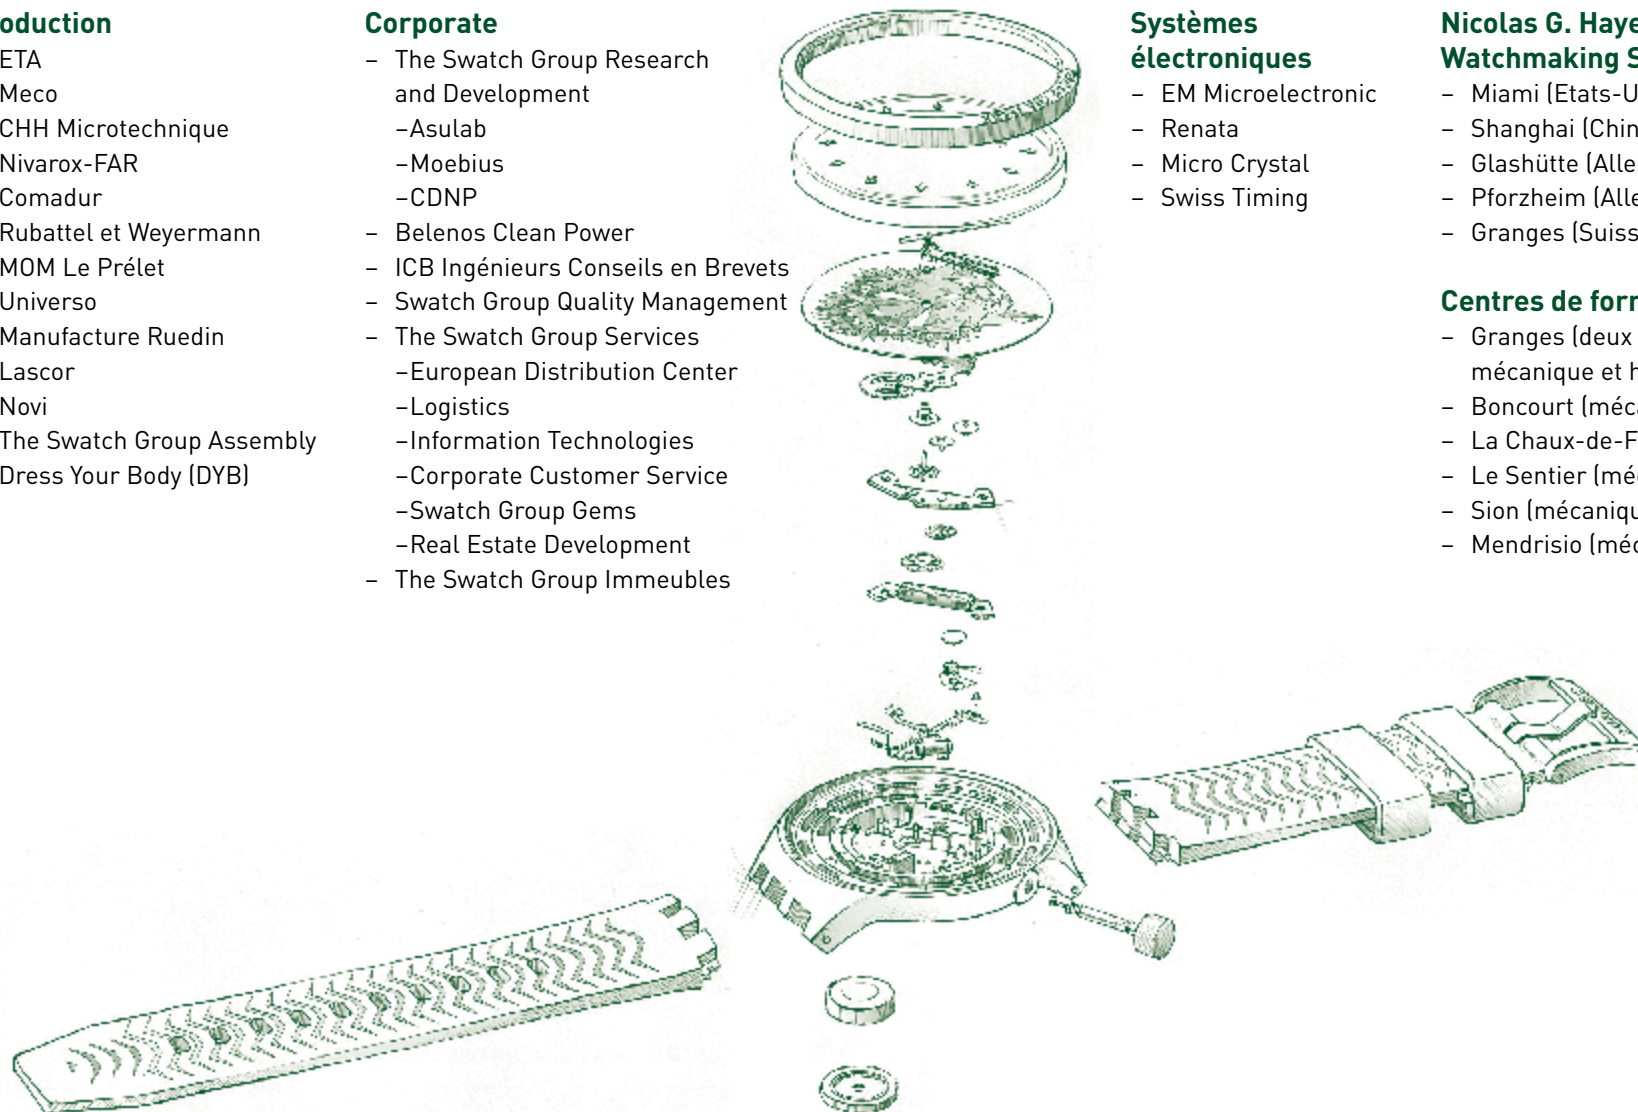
oduction
ETA
Meco
CHH Microtechnique
Nivarox-FAR
Comadur
Rubattel et Weyermann
MOM Le Prélet
Universo
Manufacture Ruedin
Lascor
Novi
The Swatch Group Assembly
Dress Your Body (DYB)

Corporate
– The Swatch Group Research and Development
–Asulab
–Moebius
–CDNP
– Belenos Clean Power
– ICB Ingénieurs Conseils en Brevets
– Swatch Group Quality Management
– The Swatch Group Services
–European Distribution Center
–Logistics
–Information Technologies
–Corporate Customer Service
–Swatch Group Gems
–Real Estate Development
– The Swatch Group Immeubles

Systèmes électroniques
– EM Microelectronic
– Renata
– Micro Crystal
– Swiss Timing

Nicolas G. Haye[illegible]
Watchmaking S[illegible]
– Miami (Etats-U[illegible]
– Shanghai (Chin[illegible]
– Glashütte (Alle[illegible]
– Pforzheim (Alle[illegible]
– Granges (Suiss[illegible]

Centres de for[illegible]
– Granges (deux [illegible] mécanique et h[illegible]
– Boncourt (méc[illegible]
– La Chaux-de-F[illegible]
– Le Sentier (mé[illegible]
– Sion (mécaniqu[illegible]
– Mendrisio (méc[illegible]